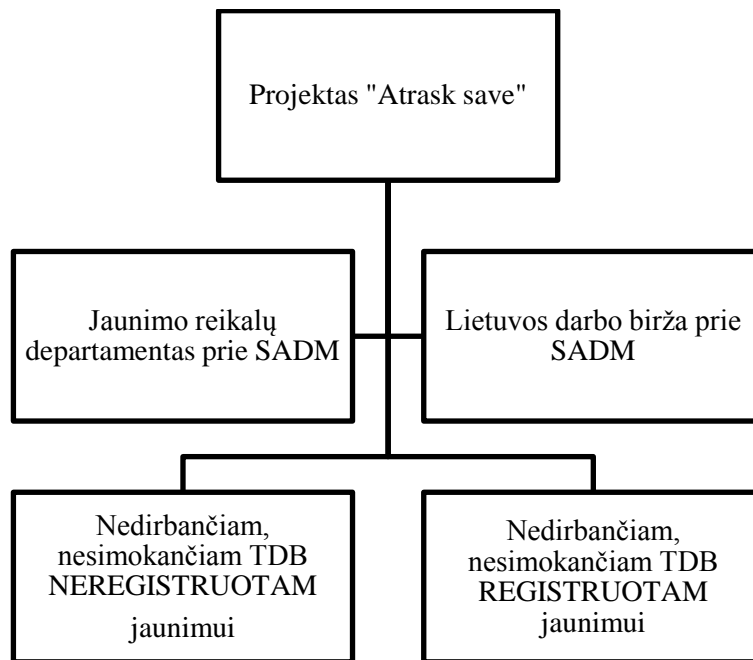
Projektas "Atrask save"

Jaunimo reikalų departamentas prie SADM

Lietuvos darbo birža prie SADM

Nedirbančiam, nesimokančiam TDB NEREGISTRUOTAM jaunimui

Nedirbančiam, nesimokančiam TDB REGISTRUOTAM jaunimui